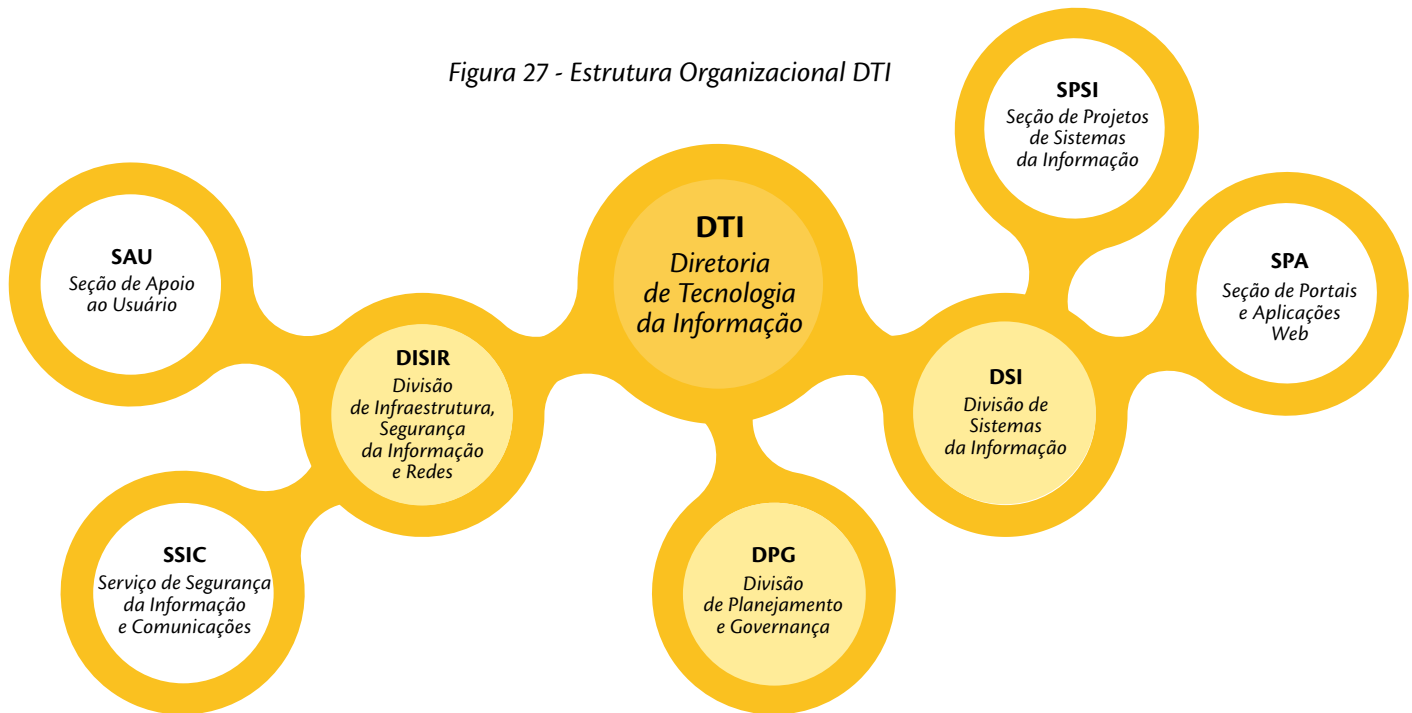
Figura 27 - Estrutura Organizacional DTI

SAU
Seção de Apoio ao Usuário

DISIR
Divisão de Infraestrutura, Segurança da Informação e Redes

SSIC
Serviço de Segurança da Informação e Comunicações

DTI
Diretoria de Tecnologia da Informação

DPG
Divisão de Planejamento e Governança

SPSI
Seção de Projetos de Sistemas da Informação

DSI
Divisão de Sistemas da Informação

SPA
Seção de Portais e Aplicações Web